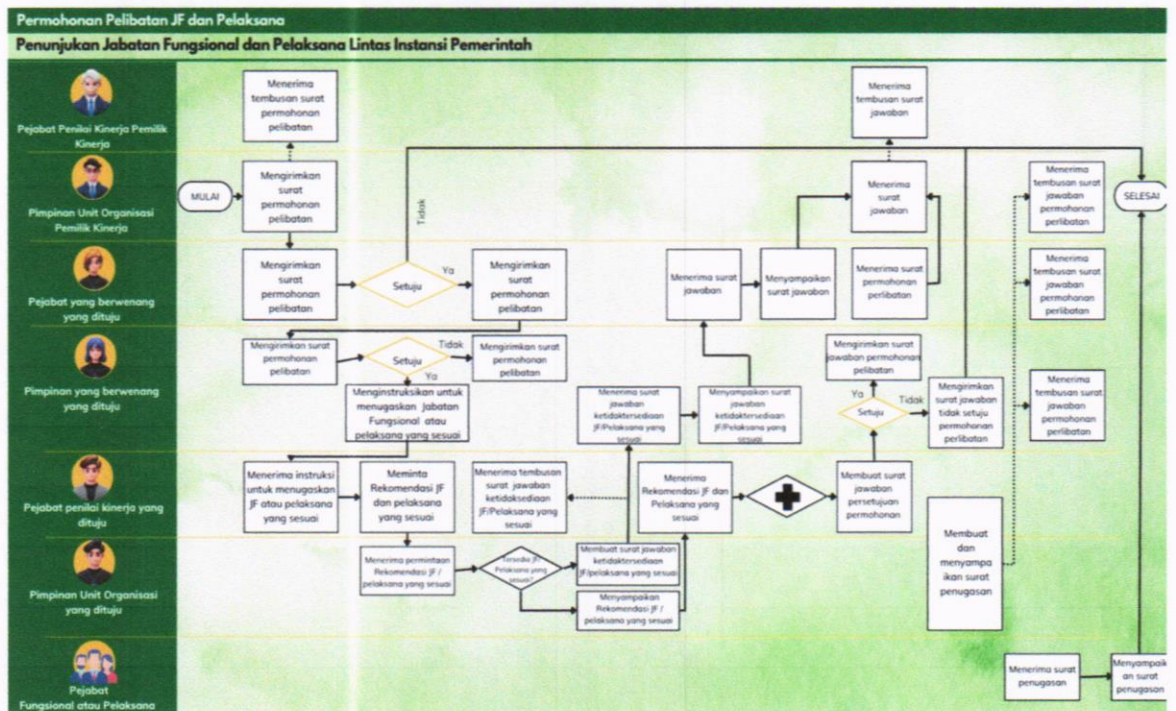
Permohonan Pelibatan JF dan Pelaksana

Penunjukan Jabatan Fungsional dan Pelaksana Lintas Instansi Pemerintah

Pejabat Penilai Kinerja Pemilik Kinerja

Pimpinan Unit Organisasi Pemilik Kinerja

Pejabat yang berwenang yang dituju

Pimpinan yang berwenang yang dituju

Pejabat penilai kinerja yang dituju

Pimpinan Unit Organisasi yang dituju

Pejabat Fungsional atau Pelaksana

Menerima tembusan surat permohonan pelibatan

MULAI

Mengirimkan surat permohonan pelibatan

Tidak

Mengirimkan surat permohonan pelibatan

Setuju

Ya

Mengirimkan surat permohonan pelibatan

Mengirimkan surat permohonan pelibatan

Setuju

Tidak

Mengirimkan surat permohonan pelibatan

Ya

Menginstruksikan untuk menugaskan Jabatan Fungsional atau pelaksana yang sesuai

Menerima instruksi untuk menugaskan JF atau pelaksana yang sesuai

Meminta Rekomendasi JF dan pelaksana yang sesuai

Menerima tembusan surat jawaban ketidaksediaan JF/Pelaksana yang sesuai

Menerima permintaan Rekomendasi JF / pelaksana yang sesuai

Tersedia JF Pelaksana yang sesuai?

Membuat surat jawaban ketidaktersediaan JF/pelaksana yang sesuai

Menyampaikan Rekomendasi JF / pelaksana yang sesuai

Menerima surat jawaban ketidaktersediaan JF/Pelaksana yang sesuai

Menyampaikan surat jawaban ketidaktersediaan JF/Pelaksana yang sesuai

Menerima surat jawaban

Menyampaikan surat jawaban

Menerima Rekomendasi JF dan Pelaksana yang sesuai

Menerima tembusan surat jawaban

Menerima surat jawaban

Menerima surat permohonan perlibatan

Mengirimkan surat jawaban permohonan pelibatan

Ya

Setuju

Tidak

Mengirimkan surat jawaban tidak setuju permohonan perlibatan

Membuat surat jawaban persetujuan permohonan

Membuat dan menyampaikan surat penugasan

Menerima tembusan surat jawaban permohonan perlibatan

Menerima tembusan surat jawaban permohonan perlibatan

Menerima tembusan surat jawaban permohonan perlibatan

SELESAI

Menerima surat penugasan

Menyampaikan surat penugasan